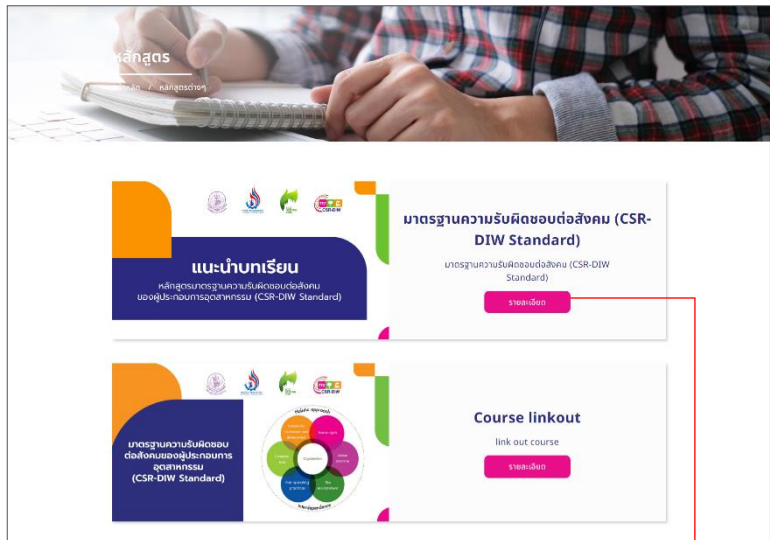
หลักสูตร

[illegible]หลัก / หลักสูตรต่างๆ

CSR-DIW

แนะนำบทเรียน

หลักสูตรมาตรฐานความรับผิดชอบต่อสังคมของผู้ประกอบการอุตสาหกรรม (CSR-DIW Standard)

มาตรฐานความรับผิดชอบต่อสังคม (CSR-DIW Standard)

มาตรฐานความรับผิดชอบต่อสังคม (CSR-DIW Standard)

รายละเอียด

CSR-DIW

มาตรฐานความรับผิดชอบต่อสังคมของผู้ประกอบการอุตสาหกรรม (CSR-DIW Standard)

Organization

Course linkout

link out course

รายละเอียด